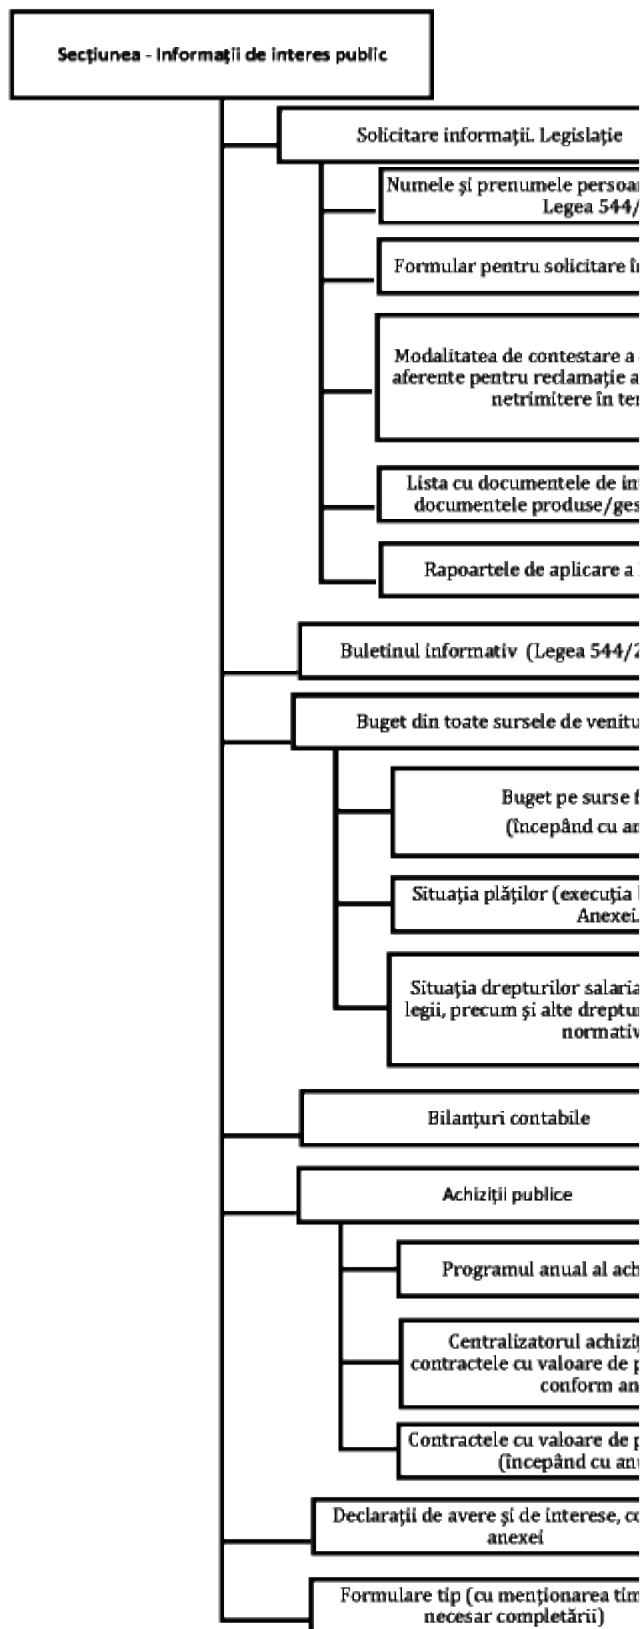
Secțiunea - Informații de interes public

Solicitare informații. Legislație

Numele și prenumele persoar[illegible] Legea 544/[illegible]

Formular pentru solicitare î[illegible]

Modalitatea de contestare a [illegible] aferente pentru reclamație a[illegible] netrimitere în te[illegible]

Lista cu documentele de in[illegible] documentele produse/ge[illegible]

Rapoartele de aplicare a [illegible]

Buletinul informativ (Legea 544/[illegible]

Buget din toate sursele de venitu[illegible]

Buget pe surse f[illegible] (începând cu an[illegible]

Situația plăților (execuția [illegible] Anexei.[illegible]

Situația drepturilor salaria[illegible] legii, precum și alte dreptu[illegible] normativ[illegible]

Bilanțuri contabile

Achiziții publice

Programul anual al ach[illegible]

Centralizatorul achiziț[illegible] contractele cu valoare de p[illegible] conform an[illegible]

Contractele cu valoare de p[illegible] (începând cu an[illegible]

Declarații de avere și de interese, co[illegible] anexei

Formulare tip (cu menționarea tim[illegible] necesar completării)